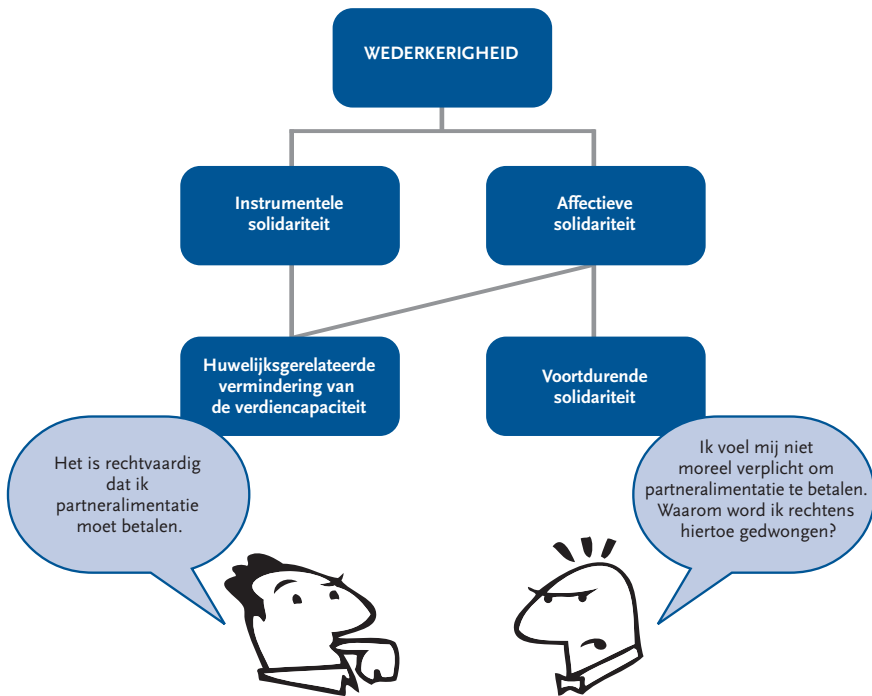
WEDERKERIGHEID

Instrumentele solidariteit

Affectieve solidariteit

Huwelijksgerelateerde vermindering van de verdiencapaciteit

Voortdurende solidariteit

Het is rechtvaardig dat ik partneralimentatie moet betalen.

Ik voel mij niet moreel verplicht om partneralimentatie te betalen. Waarom word ik rechtens hiertoe gedwongen?